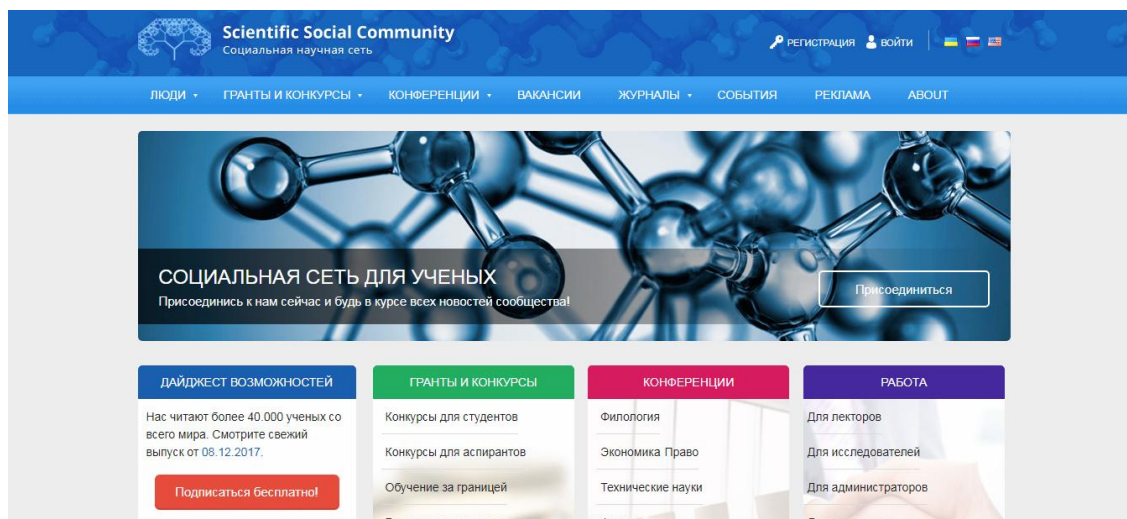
Scientific Social Community
Социальная научная сеть

РЕГИСТРАЦИЯ ВОЙТИ

ЛЮДИ ▾ ГРАНТЫ И КОНКУРСЫ ▾ КОНФЕРЕНЦИИ ▾ ВАКАНСИИ ЖУРНАЛЫ ▾ СОБЫТИЯ РЕКЛАМА ABOUT

СОЦИАЛЬНАЯ СЕТЬ ДЛЯ УЧЕНЫХ
Присоединись к нам сейчас и будь в курсе всех новостей сообщества!

Присоединиться

ДАЙДЖЕСТ ВОЗМОЖНОСТЕЙ
Нас читают более 40.000 ученых со всего мира. Смотрите свежий выпуск от 08.12.2017.

Подписаться бесплатно!

ГРАНТЫ И КОНКУРСЫ
Конкурсы для студентов
Конкурсы для аспирантов
Обучение за границей
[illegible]

КОНФЕРЕНЦИИ
Филология
Экономика Право
Технические науки
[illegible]

РАБОТА
Для лекторов
Для исследователей
Для администраторов
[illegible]